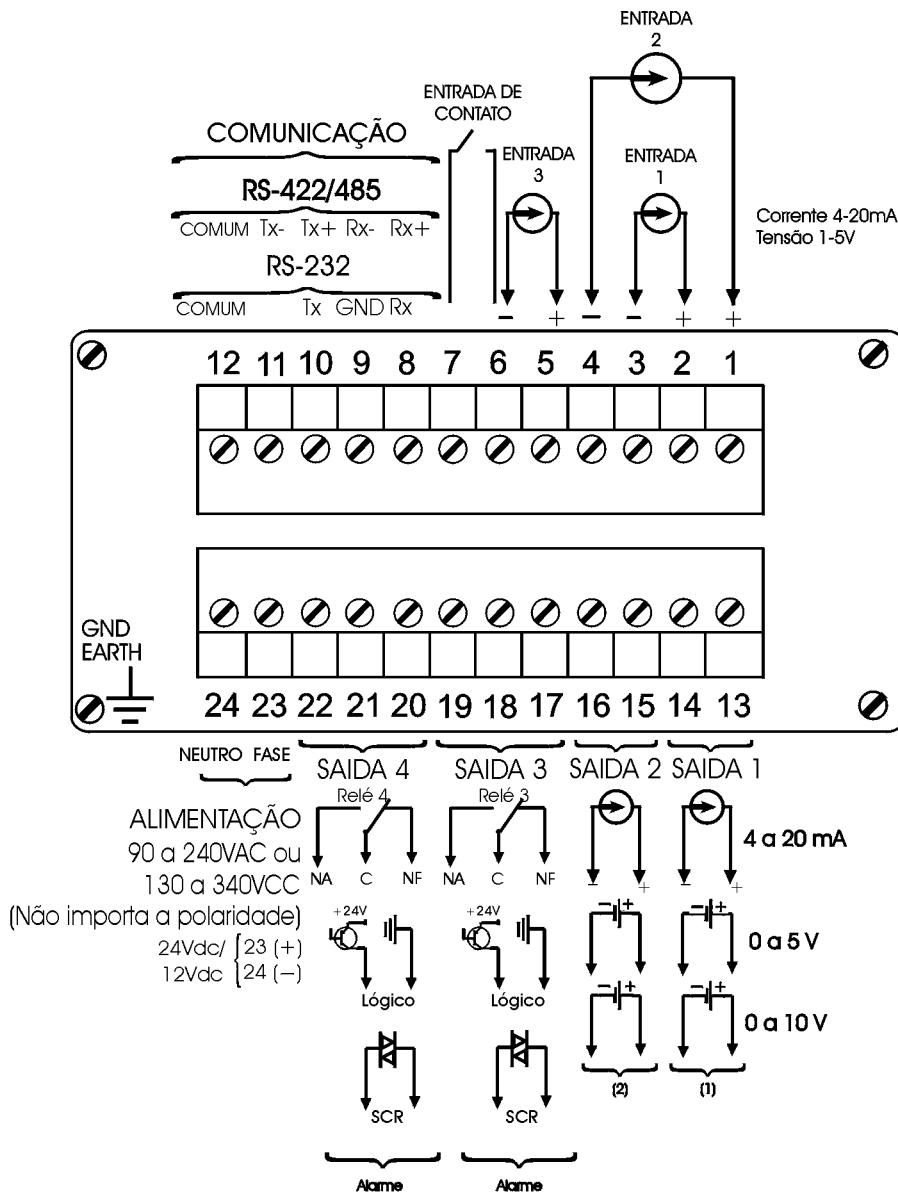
ENTRADA
2

ENTRADA DE CONTATO

COMUNICAÇÃO

RS-422/485

COMUM Tx- Tx+ Rx- Rx+

RS-232

COMUM Tx GND Rx

ENTRADA
3

ENTRADA
1

Corrente 4-20mA
Tensão 1-5V

− + − − + +

12 11 10 9 8 7 6 5 4 3 2 1

GND
EARTH

24 23 22 21 20 19 18 17 16 15 14 13

NEUTRO FASE

SAIDA 4 SAIDA 3 SAIDA 2 SAIDA 1

Relé 4 Relé 3

ALIMENTAÇÃO
90 a 240VAC ou
130 a 340VCC
(Não importa a polaridade)

NA C NF NA C NF

4 a 20 mA

+24V +24V

24Vdc/ 23 (+)
12Vdc 24 (−)

0 a 5 V

Lógico Lógico

0 a 10 V

(2) (1)

SCR SCR

Alarme Alarme